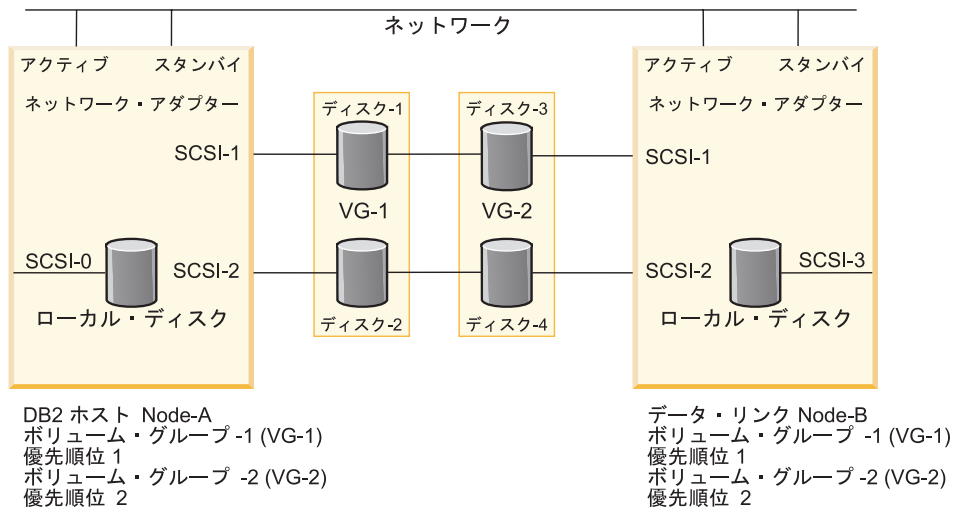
ネットワーク

アクティブ スタンバイ

ネットワーク・アダプター

SCSI-1

SCSI-0

SCSI-2

ローカル・ディスク

ディスク-1

VG-1

ディスク-2

ディスク-3

VG-2

ディスク-4

アクティブ スタンバイ

ネットワーク・アダプター

SCSI-1

SCSI-2

SCSI-3

ローカル・ディスク

DB2 ホスト Node-A
ボリューム・グループ -1 (VG-1)
優先順位 1
ボリューム・グループ -2 (VG-2)
優先順位 2

データ・リンク Node-B
ボリューム・グループ -1 (VG-1)
優先順位 1
ボリューム・グループ -2 (VG-2)
優先順位 2